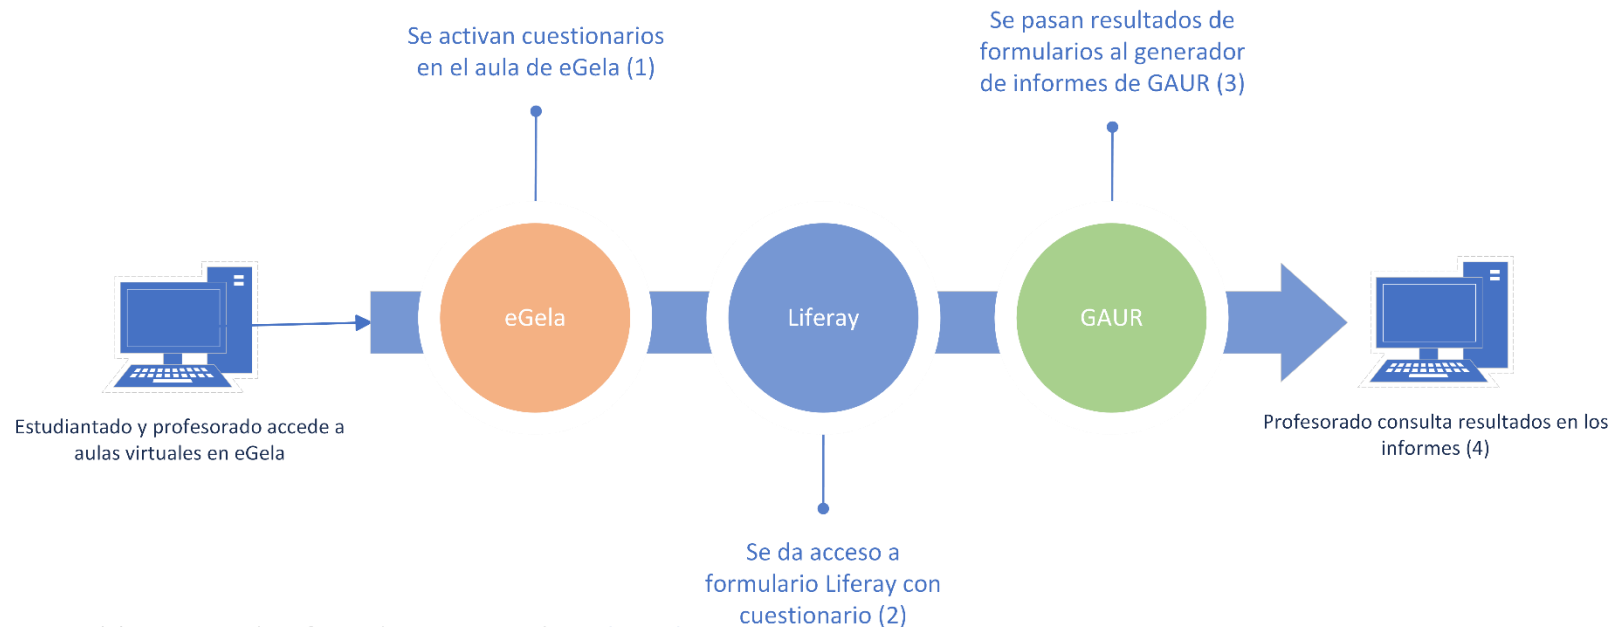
Se activan cuestionarios en el aula de eGela (1)

Se pasan resultados de formularios al generador de informes de GAUR (3)

eGela

Liferay

GAUR

Estudiantado y profesorado accede a aulas virtuales en eGela

Profesorado consulta resultados en los informes (4)

Se da acceso a formulario Liferay con cuestionario (2)